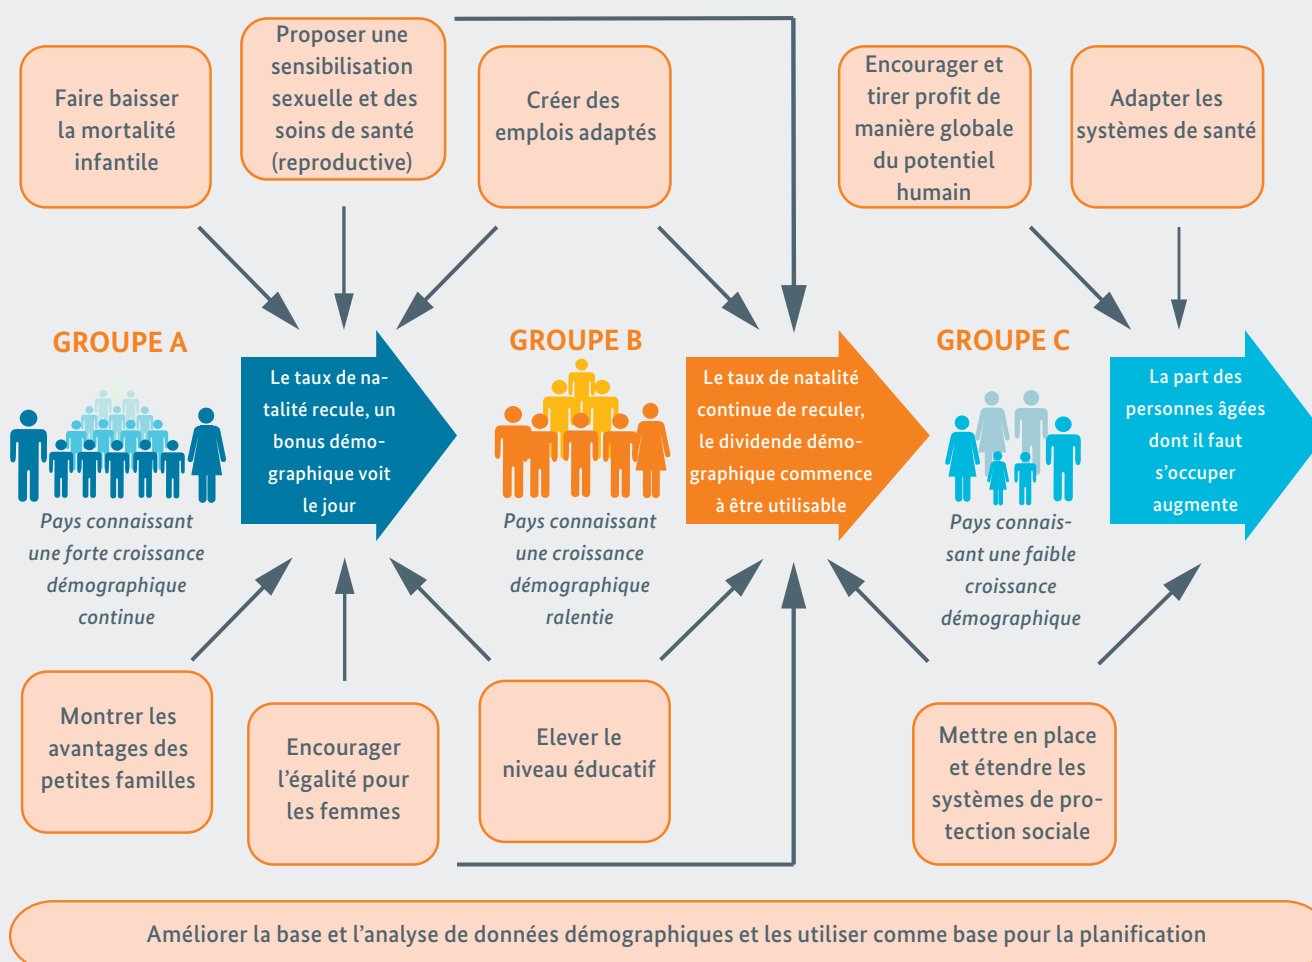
Faire baisser la mortalité infantile

Proposer une sensibilisation sexuelle et des soins de santé (reproductive)

Créer des emplois adaptés

Encourager et tirer profit de manière globale du potentiel humain

Adapter les systèmes de santé

GROUPE A

Le taux de natalité recule, un bonus démographique voit le jour

Pays connaissant une forte croissance démographique continue

GROUPE B

Le taux de natalité continue de reculer, le dividende démographique commence à être utilisable

Pays connaissant une croissance démographique ralentie

GROUPE C

La part des personnes âgées dont il faut s'occuper augmente

Pays connaissant une faible croissance démographique

Montrer les avantages des petites familles

Encourager l'égalité pour les femmes

Elever le niveau éducatif

Mettre en place et étendre les systèmes de protection sociale

Améliorer la base et l'analyse de données démographiques et les utiliser comme base pour la planification